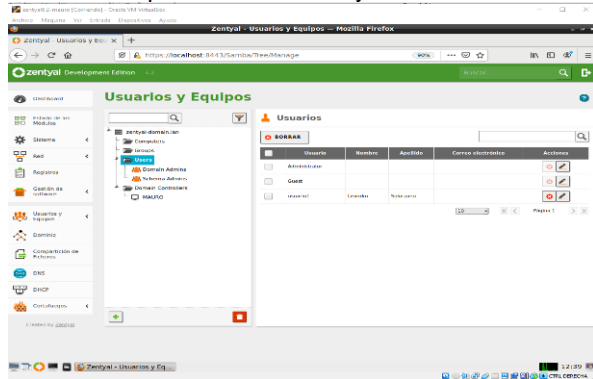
zentyal6.2-mauro [Corriendo] - Oracle VM VirtualBox
Archivo Máquina Ver Entrada Dispositivos Ayuda

Zentyal - Usuarios y Equipos — Mozilla Firefox

Zentyal - Usuarios y Equ ×  +

https://localhost:8443/Samba/Tree/Manage  90%

zentyal Development Edition 4.2

Buscar...

Dashboard
Estado de los Módulos
Sistema
Red
Registros
Gestión de software
Usuarios y Equipos
Dominio
Compartición de Ficheros
DNS
DHCP
Cortafuegos

Created by Zentyal

Usuarios y Equipos

zentyal-domain.lan
Computers
Groups
Users
Domain Admins
Schema Admins
Domain Controllers
MAURO

Usuarios

BORRAR

| | Usuario | Nombre | Apellido | Correo electrónico | Acciones |
|---|---|---|---|---|---|
| | Administrator | | | | |
| | Guest | | | | |
| | usuario1 | Usuario | Numero uno | | |

10  Página 1

Zentyal - Usuarios y Eq...

12:39

CTRL DERECHA